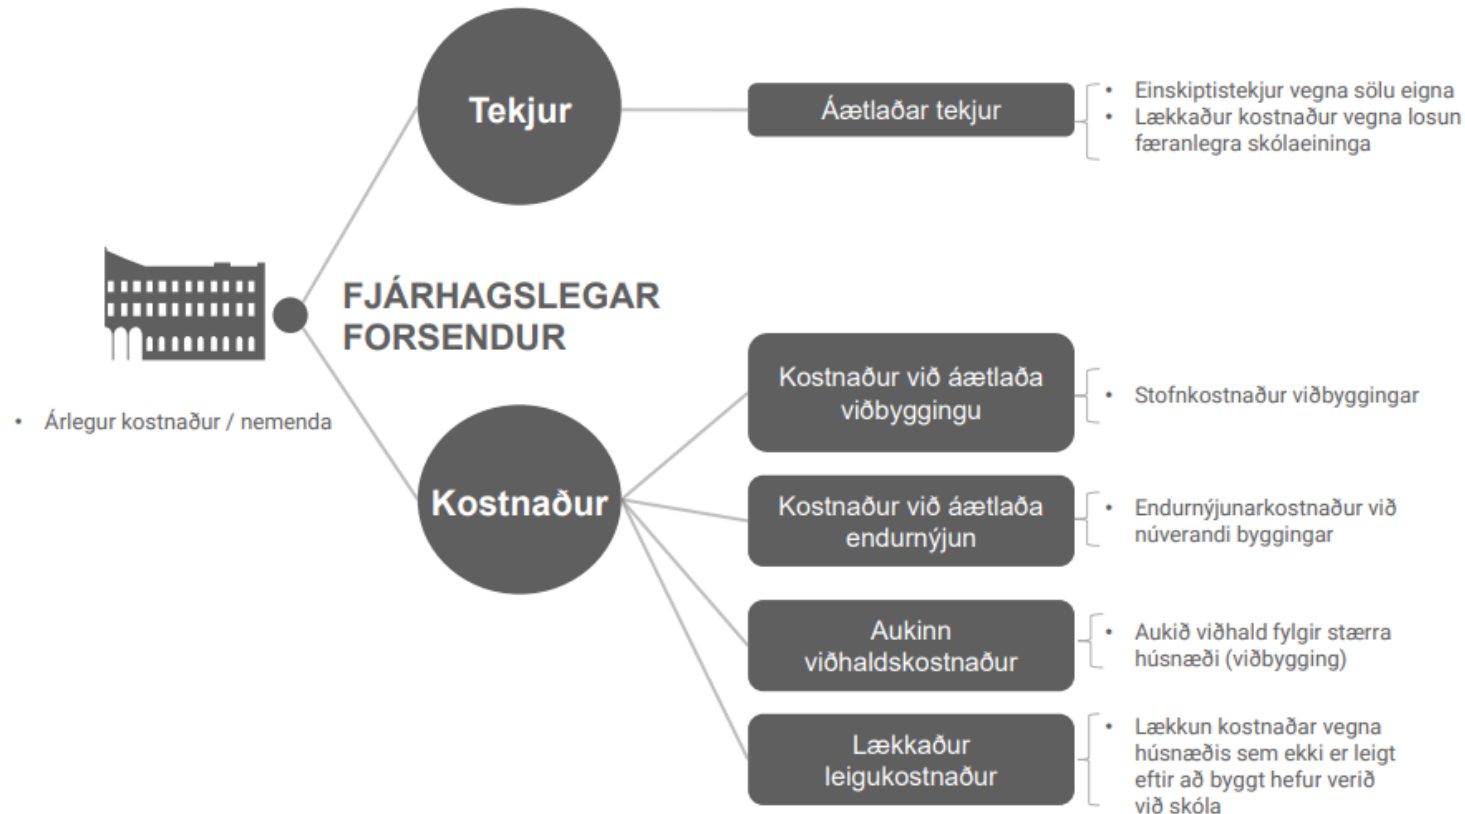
Tekjur

Áætlaðar tekjur

- Einskiptistekjur vegna sölu eigna
- Lækkaður kostnaður vegna losun færanlegra skólaeininga

FJÁRHAGSLEGAR FORSENDUR

- Árlegur kostnaður / nemenda

Kostnaður

Kostnaður við áætlaða viðbyggingu

- Stofnkostnaður viðbyggingar

Kostnaður við áætlaða endurnýjun

- Endurnýjunarkostnaður við núverandi byggingar

Aukinn viðhaldskostnaður

- Aukið viðhald fylgir stærra húsnæði (viðbygging)

Lækkaður leigukostnaður

- Lækkun kostnaðar vegna húsnæðis sem ekki er leigt eftir að byggt hefur verið við skóla